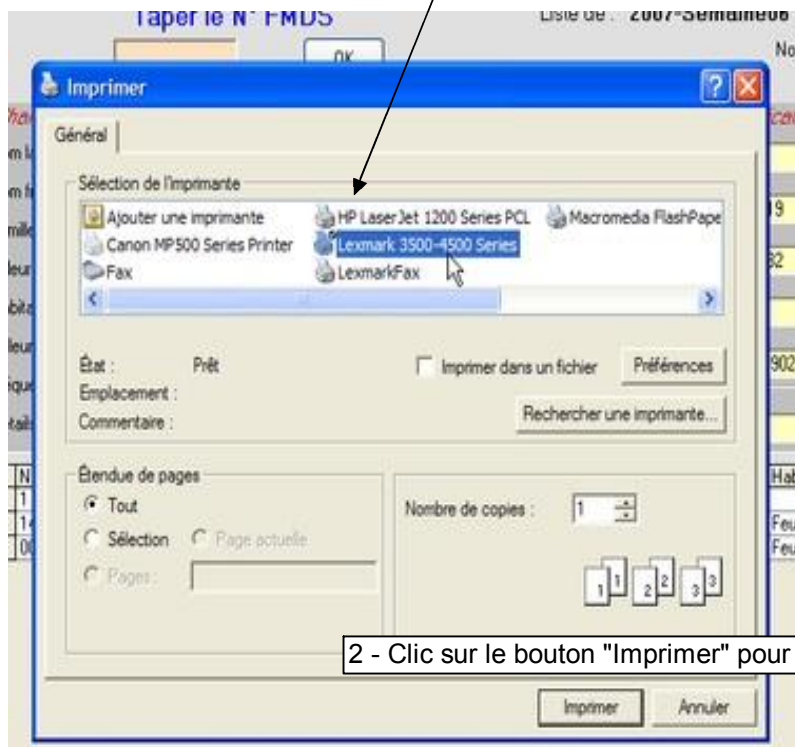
Taper le N° FMDS

OK

Liste de : 2007-Semaine08

No

Imprimer

?

Général

Sélection de l'imprimante

Ajouter une imprimante

HP LaserJet 1200 Series PCL

Macromedia FlashPape

Canon MP500 Series Printer

Lexmark 3500-4500 Series

Fax

LexmarkFax

État :

Prêt

Imprimer dans un fichier

Préférences

Emplacement :

Commentaire :

Rechercher une imprimante...

Étendue de pages

Tout

Sélection

Page actuelle

Pages :

Nombre de copies :

1

2 - Clic sur le bouton "Imprimer" pour

Imprimer

Annuler